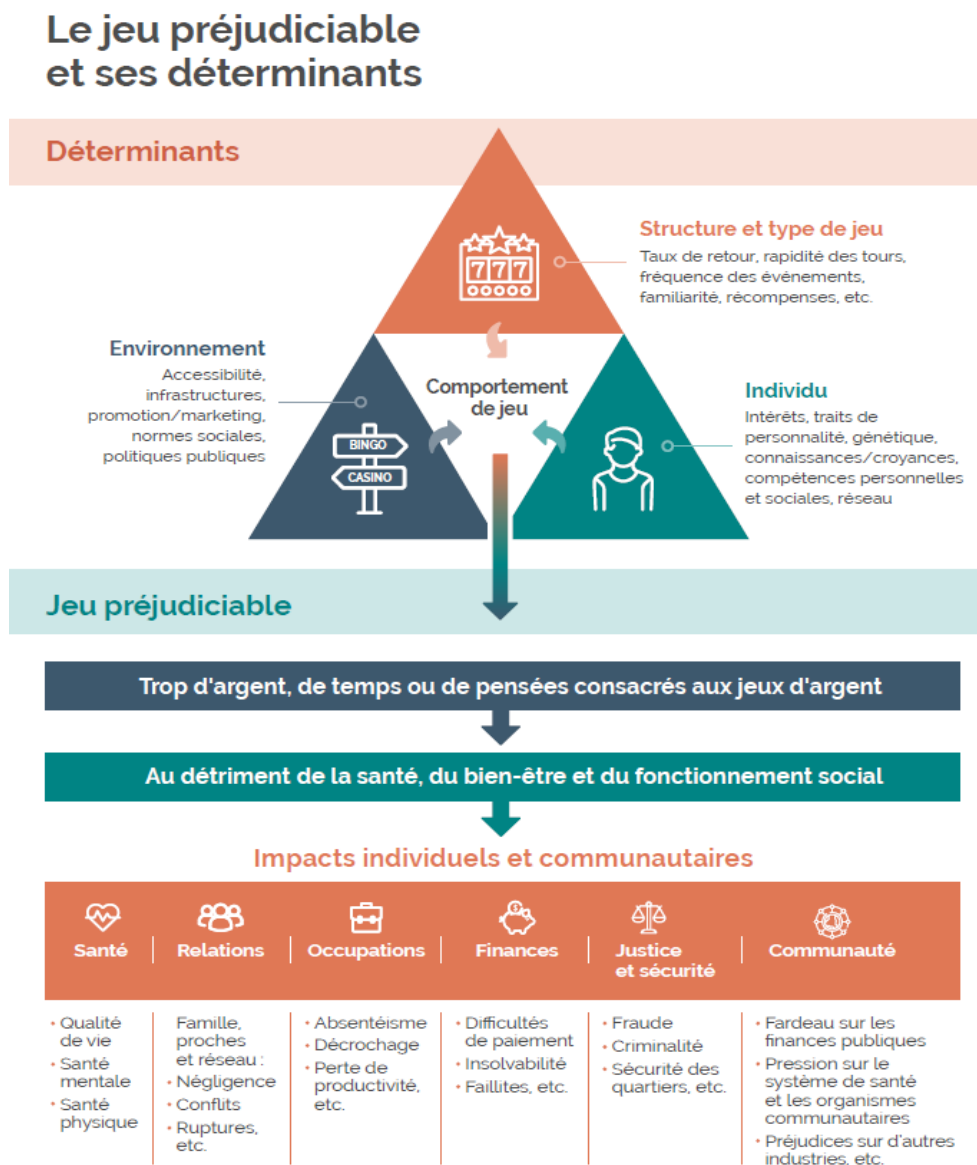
Le jeu préjudiciable et ses déterminants

Déterminants

Structure et type de jeu
Taux de retour, rapidité des tours, fréquence des événements, familiarité, récompenses, etc.

777

Environnement
Accessibilité, infrastructures, promotion/marketing, normes sociales, politiques publiques

BINGO
CASINO

Comportement de jeu

Individu
Intérêts, traits de personnalité, génétique, connaissances/croyances, compétences personnelles et sociales, réseau

Jeu préjudiciable

Trop d'argent, de temps ou de pensées consacrés aux jeux d'argent

Au détriment de la santé, du bien-être et du fonctionnement social

Impacts individuels et communautaires

| Santé | Relations | Occupations | Finances | Justice et sécurité | Communauté |
|---|---|---|---|---|---|
| • Qualité de vie • Santé mentale • Santé physique | Famille, proches et réseau : • Négligence • Conflits • Ruptures, etc. | • Absentéisme • Décrochage • Perte de productivité, etc. | • Difficultés de paiement • Insolvabilité • Faillites, etc. | • Fraude • Criminalité • Sécurité des quartiers, etc. | • Fardeau sur les finances publiques • Pression sur le système de santé et les organismes communautaires • Préjudices sur d'autres industries, etc. |